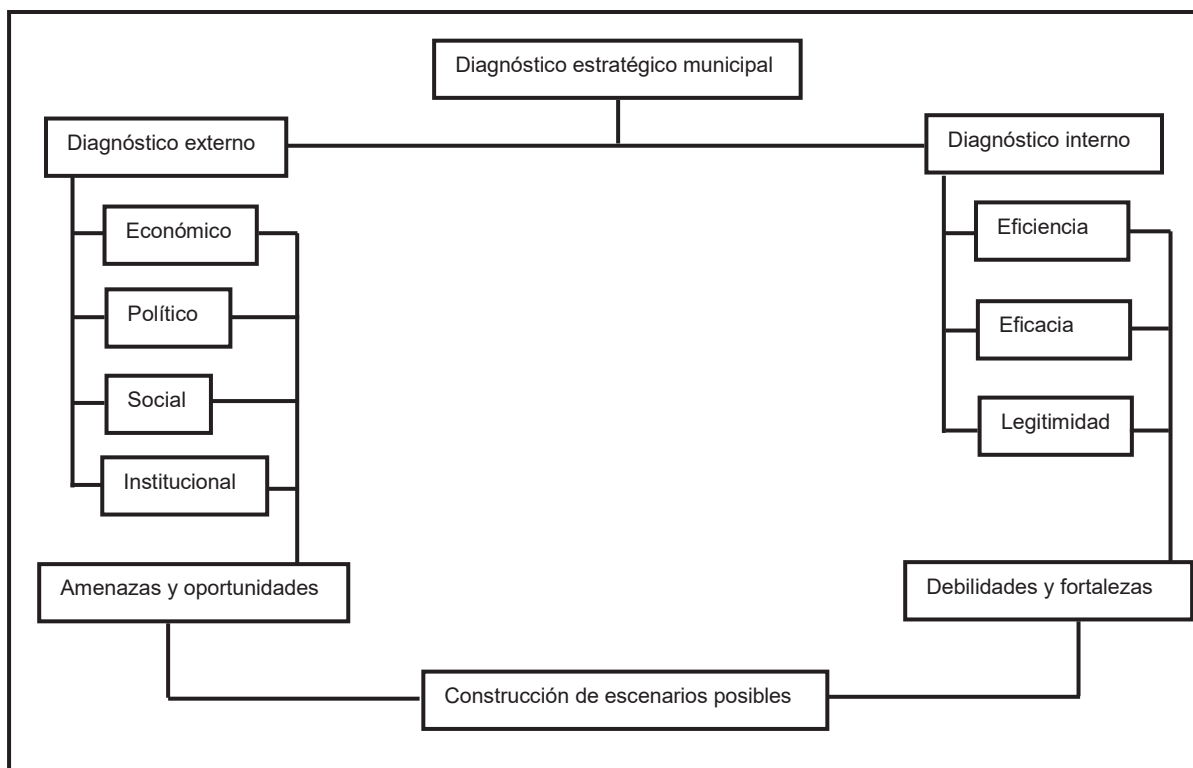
Diagnóstico estratégico municipal

Diagnóstico externo

Económico

Político

Social

Institucional

Amenazas y oportunidades

Diagnóstico interno

Eficiencia

Eficacia

Legitimidad

Debilidades y fortalezas

Construcción de escenarios posibles